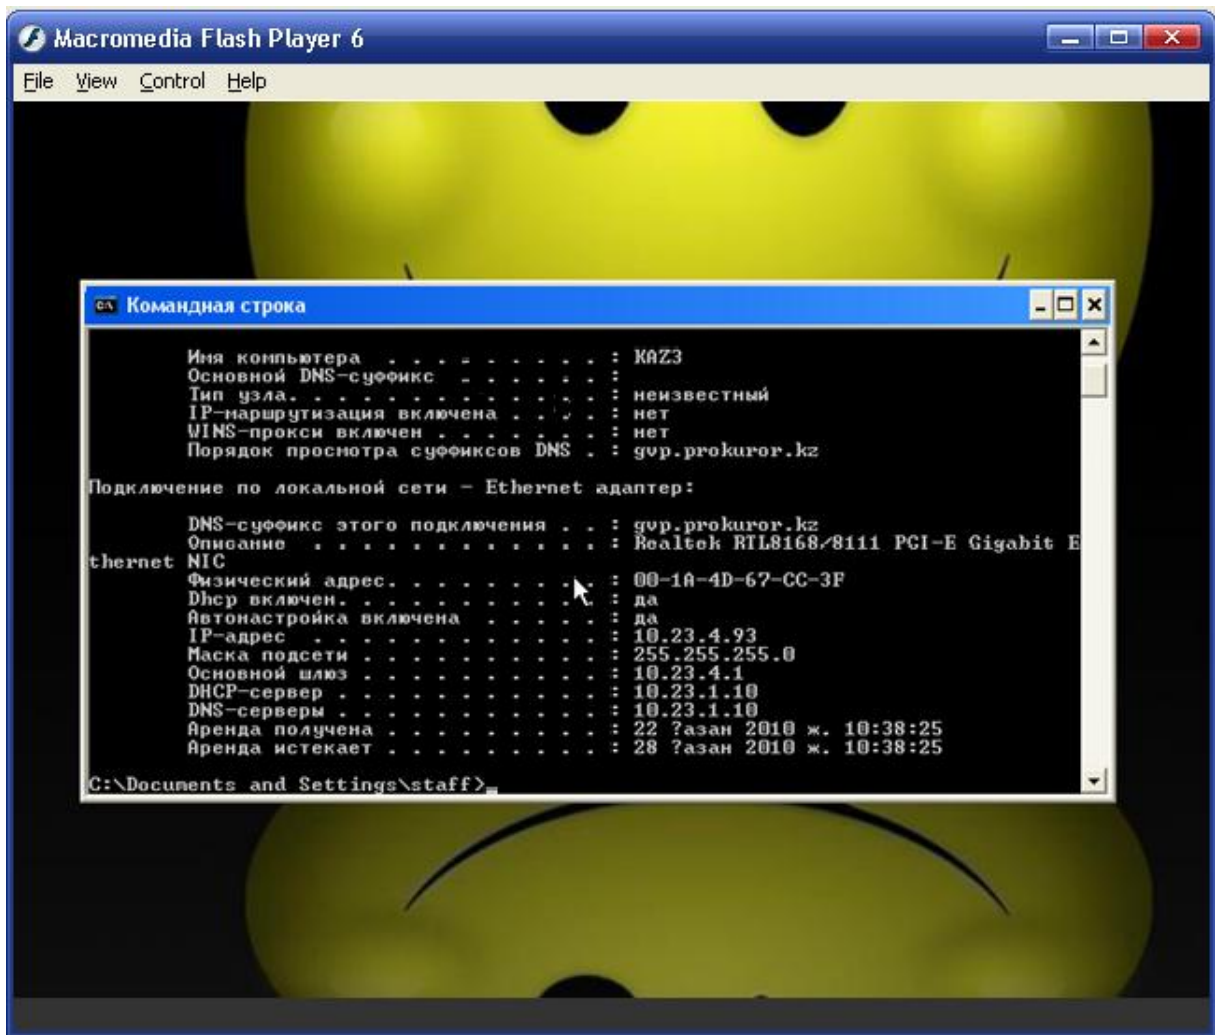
Macromedia Flash Player 6

File View Control Help

Командная строка

Имя компьютера . . . . . . . . . : KAZ3
Основной DNS-суффикс . . . . . . :
Тип узла. . . . . . . . . . . . . : неизвестный
IP-маршрутизация включена . . . . : нет
WINS-прокси включен . . . . . . . : нет
Порядок просмотра суффиксов DNS . : gvp.prokuror.kz

Подключение по локальной сети - Ethernet адаптер:

DNS-суффикс этого подключения . . : gvp.prokuror.kz
Описание . . . . . . . . . . . . : Realtek RTL8168/8111 PCI-E Gigabit Ethernet NIC
Физический адрес. . . . . . . . . : 00-1A-4D-67-CC-3F
Dhcp включен. . . . . . . . . . . : да
Автонастройка включена . . . . . : да
IP-адрес . . . . . . . . . . . . : 10.23.4.93
Маска подсети . . . . . . . . . . : 255.255.255.0
Основной шлюз . . . . . . . . . . : 10.23.4.1
DHCP-сервер . . . . . . . . . . . : 10.23.1.10
DNS-серверы . . . . . . . . . . . : 10.23.1.10
Аренда получена . . . . . . . . . : 22 ?азан 2010 ж. 10:38:25
Аренда истекает . . . . . . . . . : 28 ?азан 2010 ж. 10:38:25

C:\Documents and Settings\staff>_